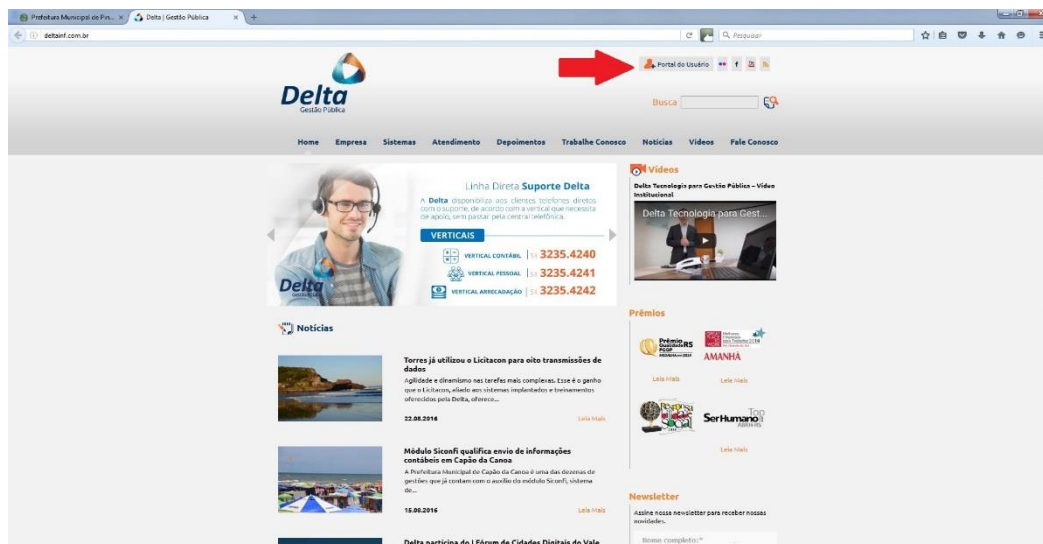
Prefeitura Municipal de Pin... × Delta | Gestão Pública × +

deltainf.com.br

Pesquisar

Portal do Usuário

Delta
Gestão Pública

Busca

Home Empresa Sistemas Atendimento Depoimentos Trabalhe Conosco Notícias Vídeos Fale Conosco

Linha Direta Suporte Delta

A Delta disponibiliza aos clientes telefones diretos com o suporte, de acordo com a vertical que necessita de apoio, sem passar pela central telefônica.

VERTICAIS

VERTICAL CONTÁBIL | 51 3235.4240
VERTICAL PESSOAL | 51 3235.4241
VERTICAL ARRECADAÇÃO | 51 3235.4242

Delta

Vídeos

Delta Tecnologia para Gestão Pública – Vídeo Institucional

Delta Tecnologia para Gest...

Notícias

Torres já utilizou o Licitacon para oito transmissões de dados

Agilidade e dinamismo nas tarefas mais complexas. Esse é o ganho que o Licitacon, aliado aos sistemas implantados e treinamentos oferecidos pela Delta, ofereço...

22.08.2016 Leia Mais

Módulo Siconfi qualifica envio de informações contábeis em Capão da Canoa

A Prefeitura Municipal de Capão da Canoa é uma das dezenas de gestões que já contam com o auxílio do módulo Siconfi, sistema de...

15.08.2016 Leia Mais

Delta participa do I Fórum de Cidades Digitais do Vale

Prêmios

Prêmio Qualidade RS PGQP

AMANHÃ

Leia Mais Leia Mais

Responsabilidade Social

SerHumano Top ABRH-RS

Leia Mais

Newsletter

Assine nossa newsletter para receber nossas novidades.

Nome completo:*